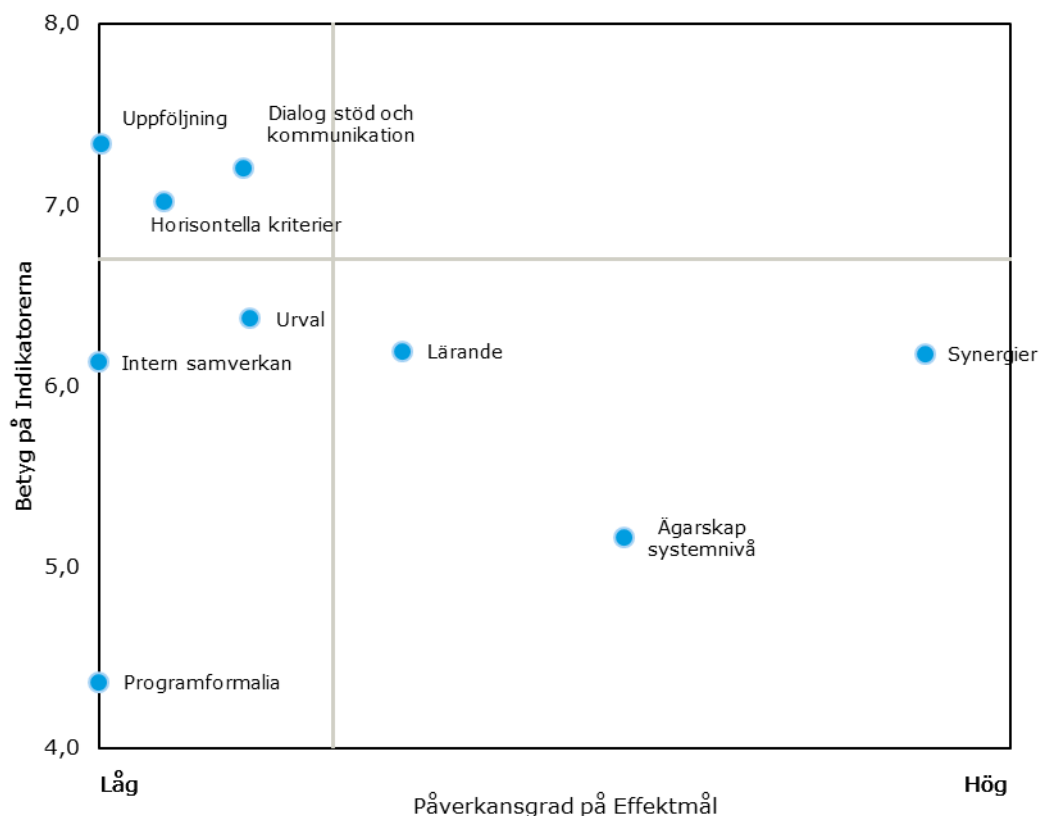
8,0
7,0
6,0
5,0
4,0

Betyg på Indikatorerna

Uppföljning
Dialog stöd och kommunikation
Horisontella kriterier
Urval
Intern samverkan
Lärande
Synergier
Ägarskap systemnivå
Programformalia

Låg
Hög
Påverkansgrad på Effektmål